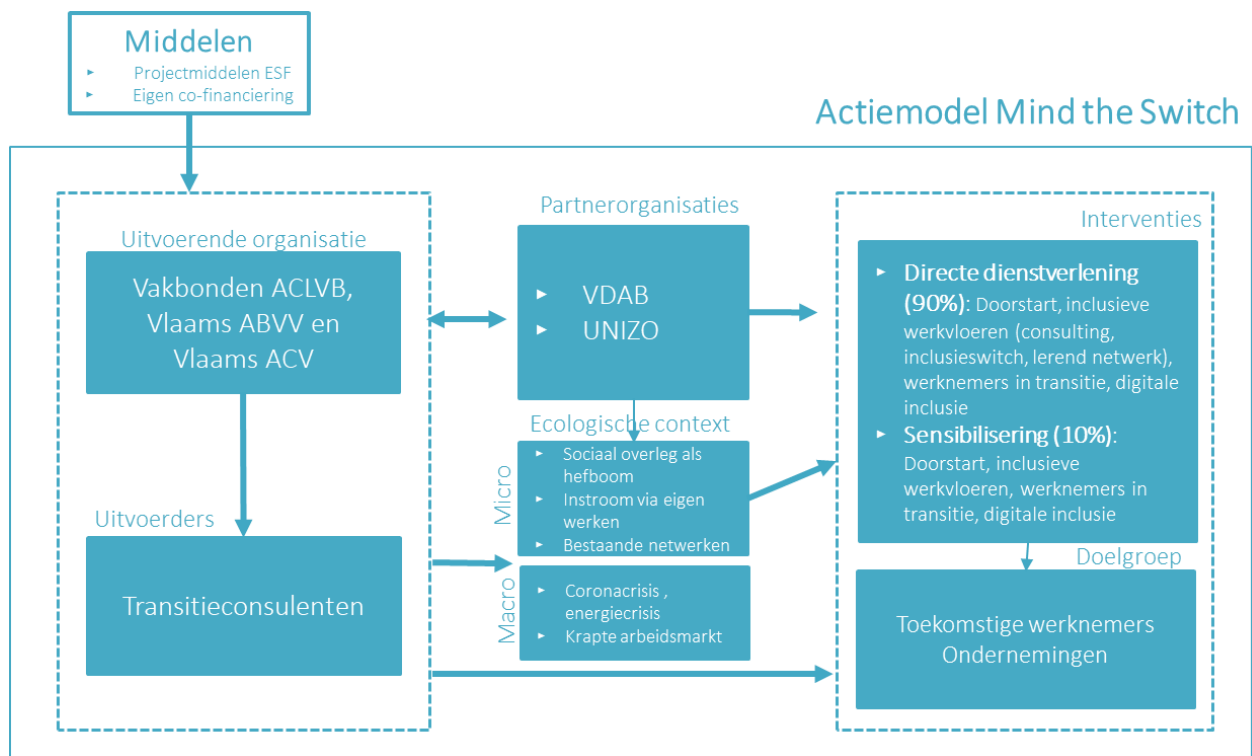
Middelen
- Projectmiddelen ESF
- Eigen co-financiering

Actiemodel Mind the Switch

Uitvoerende organisatie

Vakbonden ACLVB, Vlaams ABVV en Vlaams ACV

Uitvoerders

Transitieconsulenten

Partnerorganisaties

- VDAB
- UNIZO

Ecologische context

Micro
- Sociaal overleg als hefboom
- Instroom via eigen werken
- Bestaande netwerken

Macro
- Coronacrisis , energiecrisis
- Krapte arbeidsmarkt

Interventies

- Directe dienstverlening (90%): Doorstart, inclusieve werkvloeren (consulting, inclusieswitch, lerend netwerk), werknemers in transitie, digitale inclusie
- Sensibilisering (10%): Doorstart, inclusieve werkvloeren, werknemers in transitie, digitale inclusie

Doelgroep

Toekomstige werknemers
Ondernemingen